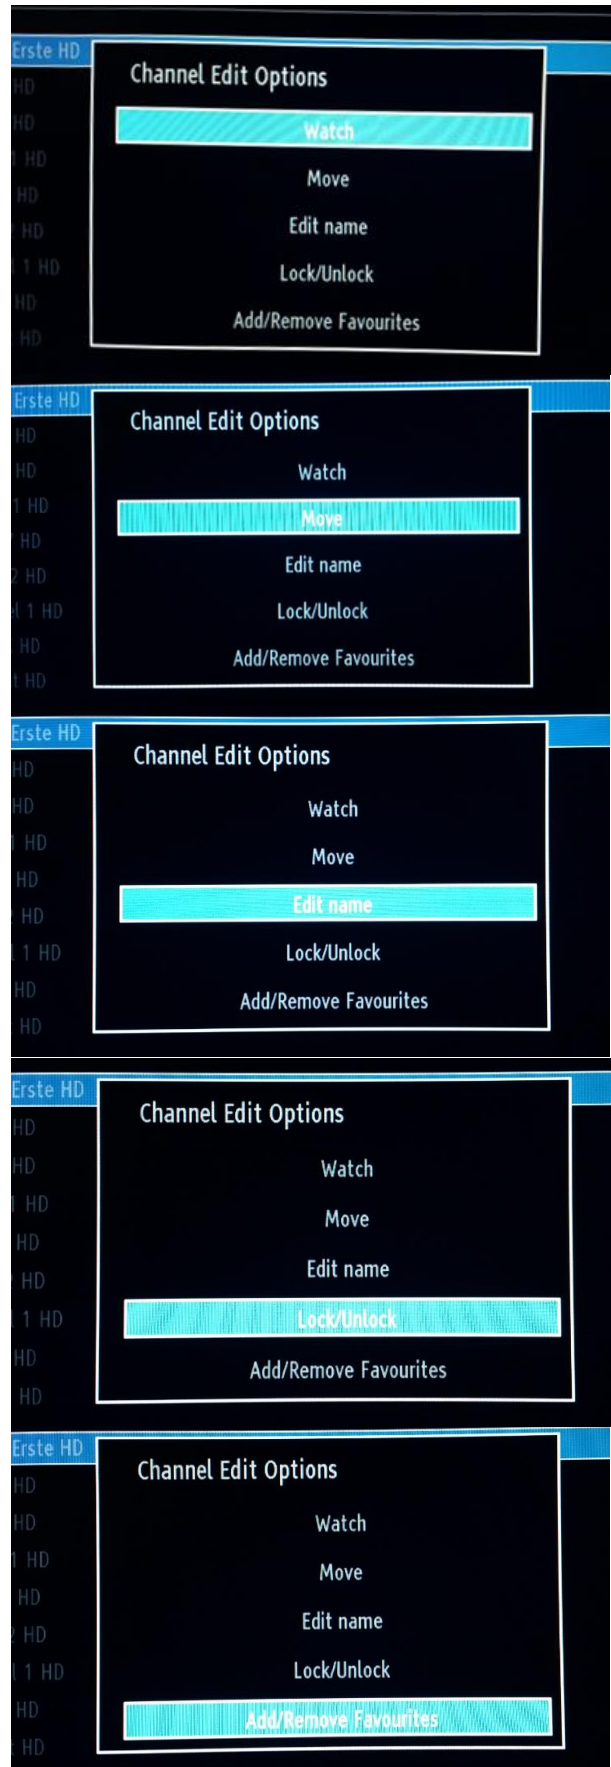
Erste HD
HD
HD
1 HD
HD
HD
1 1 HD
HD
HD

Channel Edit Options
Watch
Move
Edit name
Lock/Unlock
Add/Remove Favourites

Erste HD
HD
HD
1 HD
HD
2 HD
1 1 HD
HD
t HD

Channel Edit Options
Watch
Move
Edit name
Lock/Unlock
Add/Remove Favourites

Erste HD
HD
HD
HD
HD
HD
1 1 HD
HD
HD

Channel Edit Options
Watch
Move
Edit name
Lock/Unlock
Add/Remove Favourites

Erste HD
HD
HD
HD
HD
HD
1 HD
HD
HD

Channel Edit Options
Watch
Move
Edit name
Lock/Unlock
Add/Remove Favourites

Erste HD
HD
HD
1 HD
HD
2 HD
1 1 HD
HD
HD

Channel Edit Options
Watch
Move
Edit name
Lock/Unlock
Add/Remove Favourites